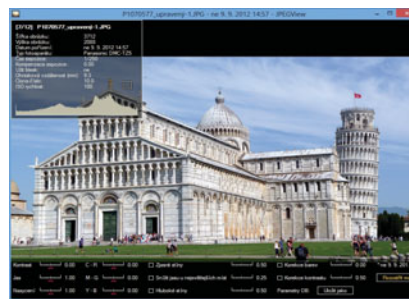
P1070577_upraveni-1.JPG - ne 9. 9. 2012 14:57 - JPEGView

[1/12] P1070577_upraveni-1.JPG

Šířka obrázku: 3712
Výška obrázku: 2088
Datum pořízení: ne 9. 9. 2012 14:57
Typ fotoaparátu: Panasonic DMC-TZ5
Čas expozice: 1/1250
Kompenzace expozice: 0.00
Clona: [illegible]
Ohnisková vzdálenost (mm): 9.3
Citlivost (ISO): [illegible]
ISO citlivost: 100

Kontrast 0.00 C - R 0.00 Zjemnit stíny 0.25 Korekce barev 0.50
Jas 0.00 M - G 0.00 Snížit jasu u nejsvětlejších míst 0.00 Korekce kontrastu 0.50
Nasycení 1.00 Y - B 0.00 Vyjasnit stíny 0.50 Parametry DIK Uložit jako